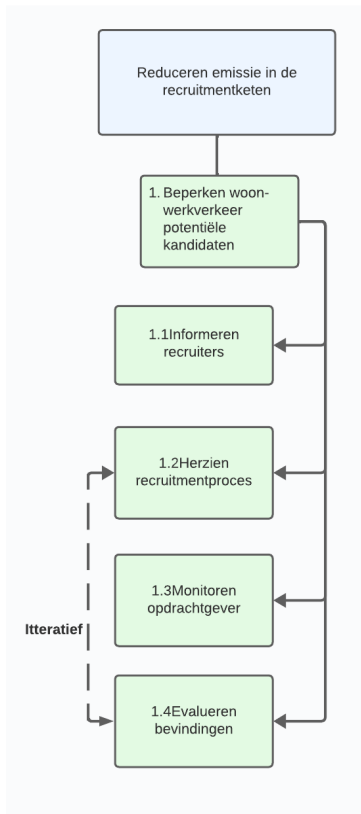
Reduceren emissie in de recruitmentketen

1. Beperken woon-werkverkeer potentiële kandidaten

1.1Informeren recruiters

1.2Herzien recruitmentproces

1.3Monitoren opdrachtgever

Itteratief

1.4Evalueren bevindingen